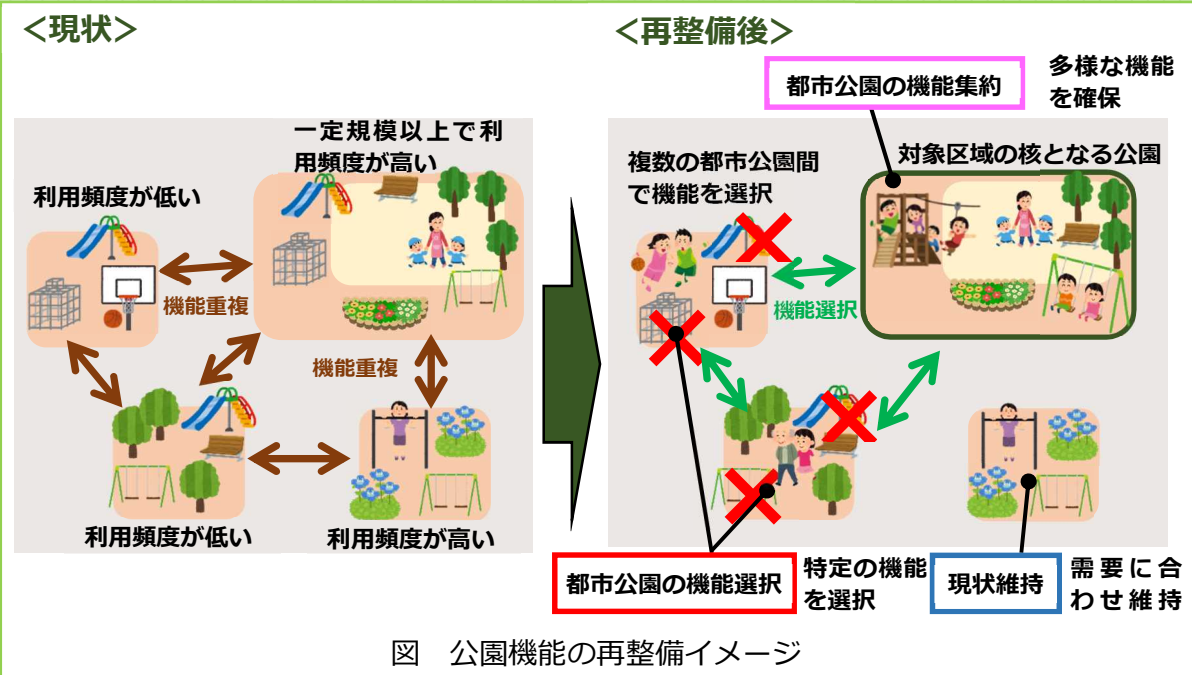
＜現状＞

一定規模以上で利用頻度が高い

利用頻度が低い

機能重複

機能重複

利用頻度が低い

利用頻度が高い

＜再整備後＞

都市公園の機能集約

多様な機能を確保

複数の都市公園間で機能を選択

対象区域の核となる公園

機能選択

都市公園の機能選択

特定の機能を選択

現状維持

需要に合わせ維持

図　公園機能の再整備イメージ